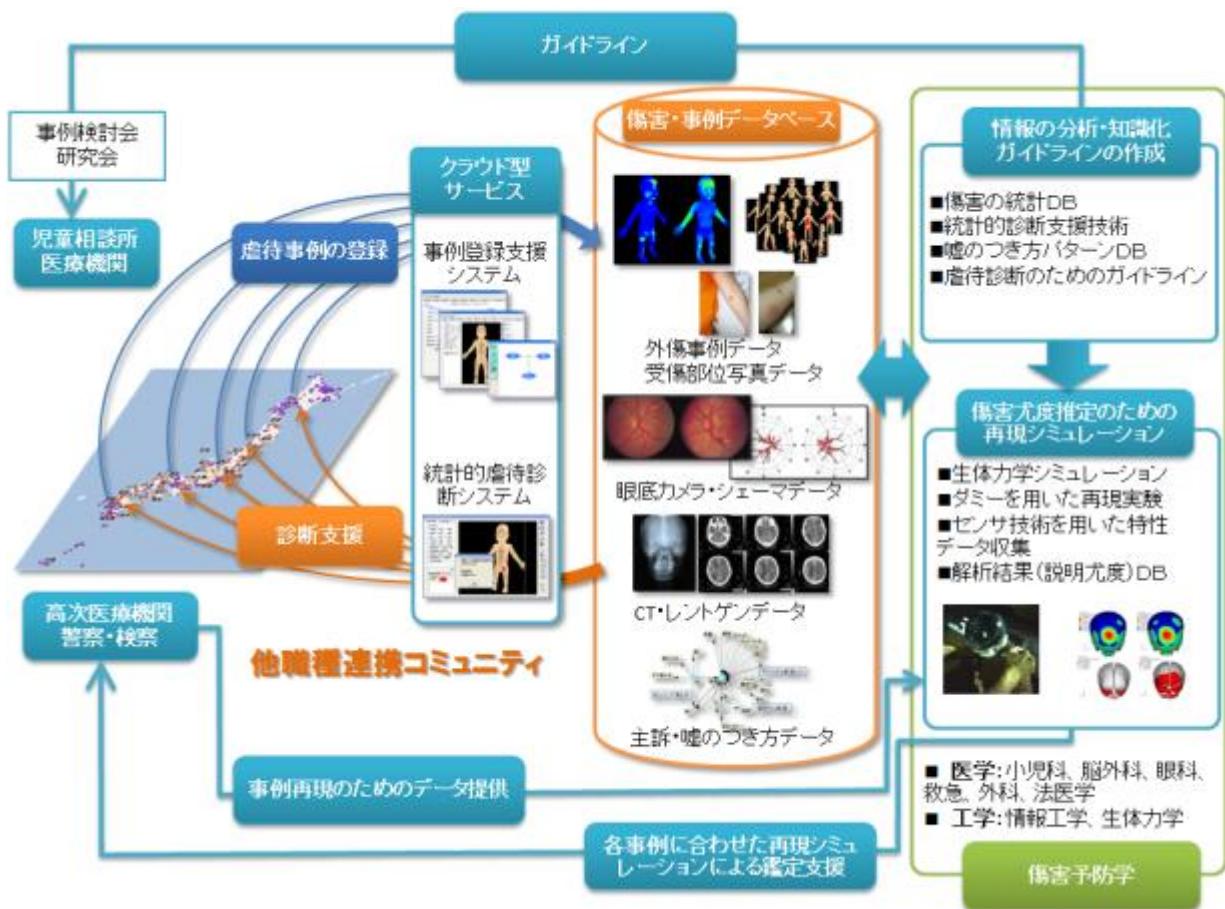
ガイドライン

事例検討会
研究会

児童相談所
医療機関

虐待事例の登録

クラウド型
サービス

事例登録支援
システム

統計的虐待診
断システム

診断支援

高次医療機関
警察・検察

他職種連携コミュニティ

傷害・事例データベース

外傷事例データ
受傷部位写真データ

眼底カメラ・シェーマデータ

CT・レントゲンデータ

主訴・嘘のつき方データ

情報の分析・知識化
ガイドラインの作成

■傷害の統計DB
■統計的診断支援技術
■嘘のつき方パターンDB
■虐待診断のためのガイドライン

傷害尤度推定のための
再現シミュレーション

■生体力学シミュレーション
■ダミーを用いた再現実験
■センサ技術を用いた特性データ収集
■解析結果(説明尤度)DB

事例再現のためのデータ提供

各事例に合わせた再現シミュレーションによる鑑定支援

■ 医学:小児科、脳外科、眼科、救急、外科、法医学
■ 工学:情報工学、生体力学

傷害予防学